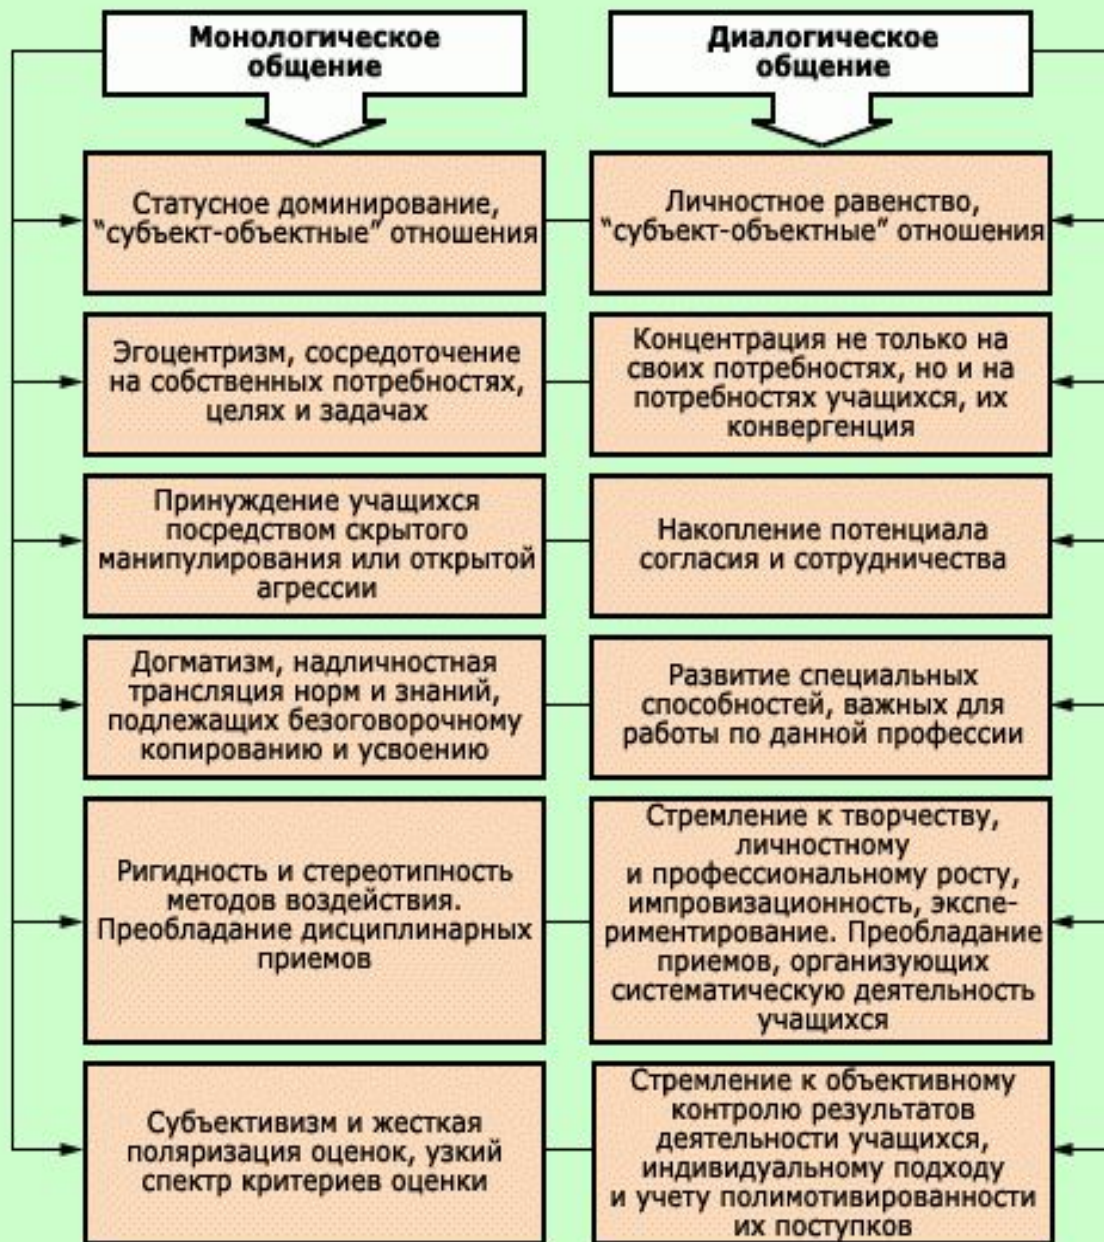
Монологическое общение

Статусное доминирование, "субъект-объектные" отношения

Эгоцентризм, сосредоточение на собственных потребностях, целях и задачах

Принуждение учащихся посредством скрытого манипулирования или открытой агрессии

Догматизм, надличностная трансляция норм и знаний, подлежащих безоговорочному копированию и усвоению

Ригидность и стереотипность методов воздействия. Преобладание дисциплинарных приемов

Субъективизм и жесткая поляризация оценок, узкий спектр критериев оценки

Диалогическое общение

Личностное равенство, "субъект-объектные" отношения

Концентрация не только на своих потребностях, но и на потребностях учащихся, их конвергенция

Накопление потенциала согласия и сотрудничества

Развитие специальных способностей, важных для работы по данной профессии

Стремление к творчеству, личностному и профессиональному росту, импровизационность, экспериментирование. Преобладание приемов, организующих систематическую деятельность учащихся

Стремление к объективному контролю результатов деятельности учащихся, индивидуальному подходу и учету полимотивированности их поступков